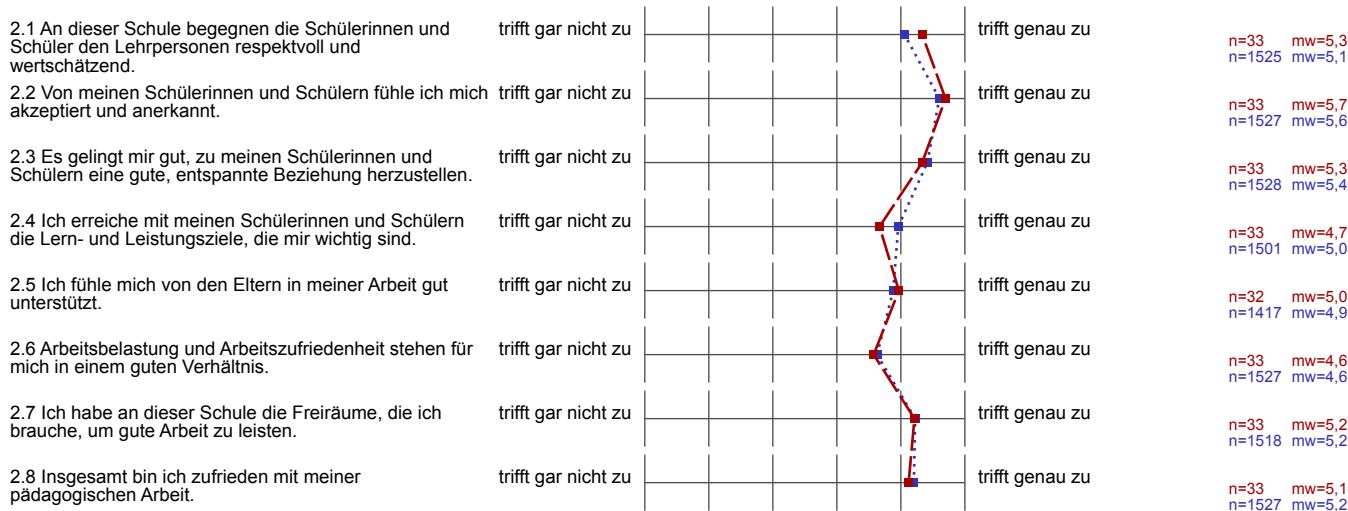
2.1 An dieser Schule begegnen die Schülerinnen und Schüler den Lehrpersonen respektvoll und wertschätzend. trifft gar nicht zu trifft genau zu n=33 mw=5,3 n=1525 mw=5,1

2.2 Von meinen Schülerinnen und Schülern fühle ich mich akzeptiert und anerkannt. trifft gar nicht zu trifft genau zu n=33 mw=5,7 n=1527 mw=5,6

2.3 Es gelingt mir gut, zu meinen Schülerinnen und Schülern eine gute, entspannte Beziehung herzustellen. trifft gar nicht zu trifft genau zu n=33 mw=5,3 n=1528 mw=5,4

2.4 Ich erreiche mit meinen Schülerinnen und Schülern die Lern- und Leistungsziele, die mir wichtig sind. trifft gar nicht zu trifft genau zu n=33 mw=4,7 n=1501 mw=5,0

2.5 Ich fühle mich von den Eltern in meiner Arbeit gut unterstützt. trifft gar nicht zu trifft genau zu n=32 mw=5,0 n=1417 mw=4,9

2.6 Arbeitsbelastung und Arbeitszufriedenheit stehen für mich in einem guten Verhältnis. trifft gar nicht zu trifft genau zu n=33 mw=4,6 n=1527 mw=4,6

2.7 Ich habe an dieser Schule die Freiräume, die ich brauche, um gute Arbeit zu leisten. trifft gar nicht zu trifft genau zu n=33 mw=5,2 n=1518 mw=5,2

2.8 Insgesamt bin ich zufrieden mit meiner pädagogischen Arbeit. trifft gar nicht zu trifft genau zu n=33 mw=5,1 n=1527 mw=5,2